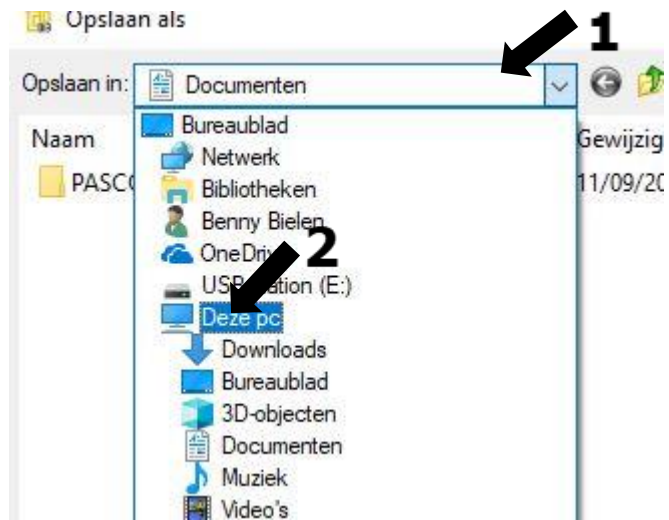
Opslaan als

1

Opslaan in: Documenten

Naam

PASC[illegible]

Gewijzig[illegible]

11/09/20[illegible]

Bureaublad

Netwerk

Bibliotheken

Benny Bielen

OneDriv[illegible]

2

USB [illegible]ation (E:)

Deze pc

Downloads

Bureaublad

3D-objecten

Documenten

Muziek

Video's